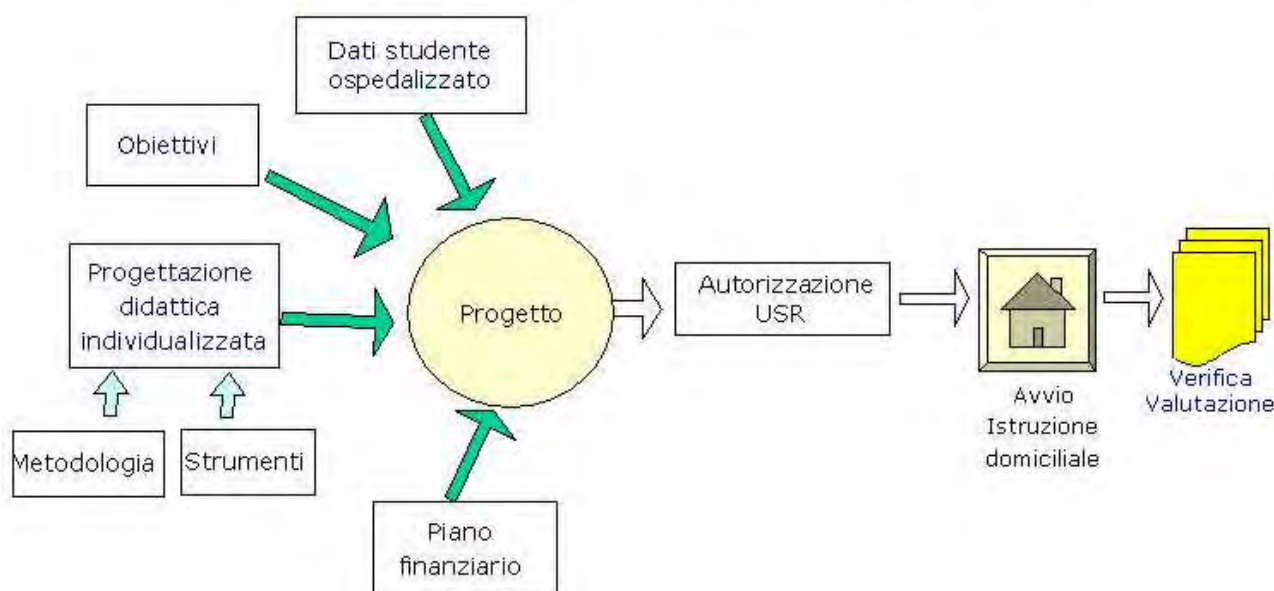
Dati studente ospedalizzato

Obiettivi

Progettazione didattica individualizzata

Metodologia

Strumenti

Progetto

Piano finanziario

Autorizzazione USR

Avvio Istruzione domiciliale

Verifica Valutazione